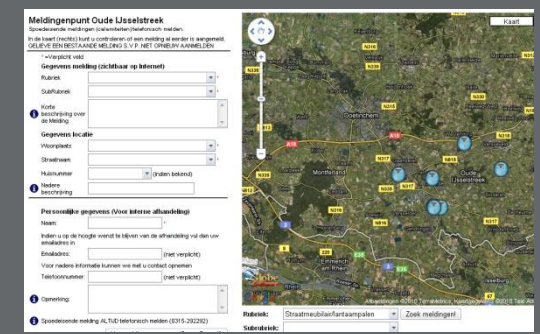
Meldingenpunt Oude IJsselstreek
Spoedeisende meldingen (calamiteiten) telefonisch melden.
In de kaart (rechts) kunt u controleren of een melding al eerder is aangemeld. GELIEVE EEN BESTAANDE MELDING S.V.P. NIET OPNIEUW AANMELDEN

* =Verplicht veld
Gegevens melding (zichtbaar op internet)
Rubriek
SubRubriek
Korte beschrijving over de Melding
Gegevens locatie
Woonplaats
Straatnaam
Huisnummer (indien bekend)
Nadere beschrijving

Persoonlijke gegevens (Voor interne afhandeling)
Naam
Indien u op de hoogte wenst te blijven van de afhandeling vul dan uw emailadres in
Emailadres (niet verplicht)
Voor nadere informatie kunnen we met u contact opnemen
Telefoonnummer (niet verplicht)

Opmerking:

Spoedeisende melding ALTIJD telefonisch melden (0315-292292)

Kaart
Doetinchem
A18
N316
N317
N330
Montferland
Oude IJsselstreek
Emmerich am Rhein
Kaartgegevens ©2010 TerraMetrics, Kaartgegevens ©2010 Tele Atlas

Rubriek: Straatmeubilair/lantaarnpalen
Zoek meldingen!
Subrubriek: